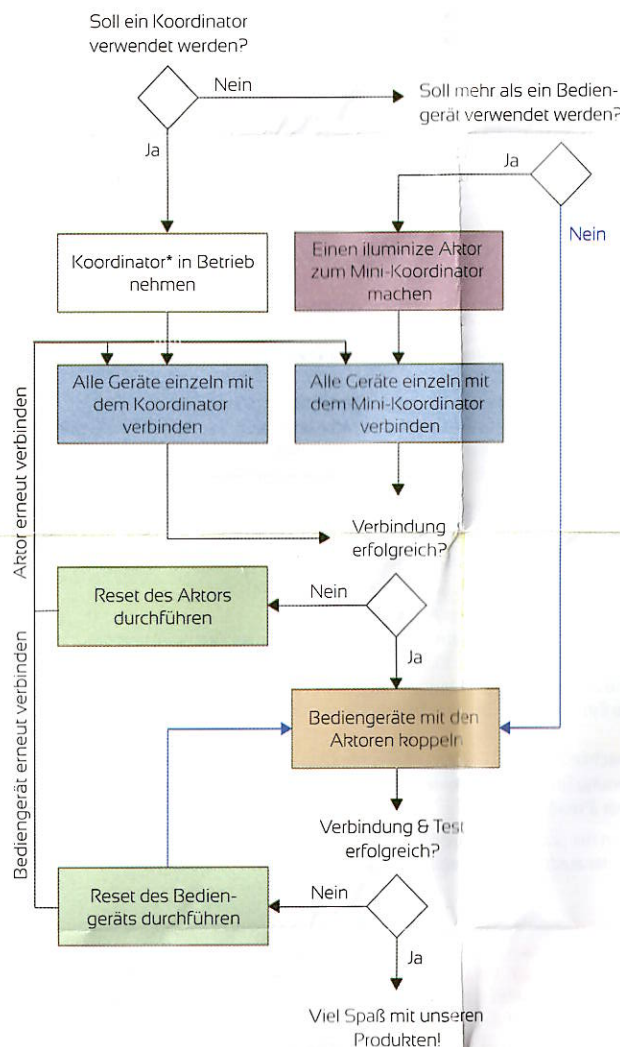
Soll ein Koordinator verwendet werden?

Nein

Soll mehr als ein Bediengerät verwendet werden?

Ja

Ja

Nein

Koordinator* in Betrieb nehmen

Einen iluminize Aktor zum Mini-Koordinator machen

Alle Geräte einzeln mit dem Koordinator verbinden

Alle Geräte einzeln mit dem Mini-Koordinator verbinden

Aktor erneut verbinden

Verbindung erfolgreich?

Reset des Aktors durchführen

Nein

Ja

Bediengerät erneut verbinden

Bediengeräte mit den Aktoren koppeln

Verbindung & Test erfolgreich?

Reset des Bediengeräts durchführen

Nein

Ja

Viel Spaß mit unseren Produkten!